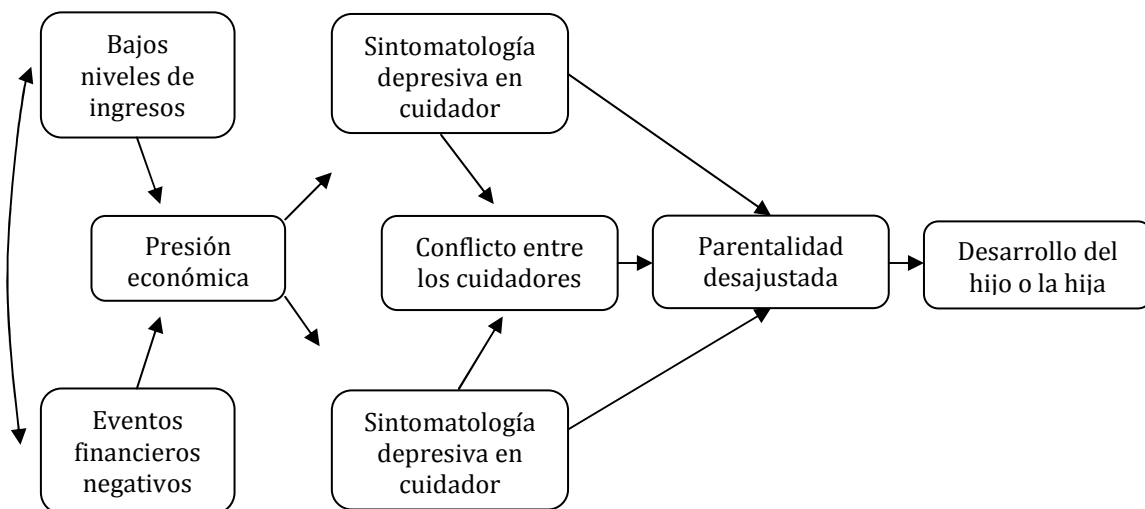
Bajos niveles de ingresos

Presión económica

Eventos financieros negativos

Sintomatología depresiva en cuidador

Conflicto entre los cuidadores

Sintomatología depresiva en cuidador

Parentalidad desajustada

Desarrollo del hijo o la hija